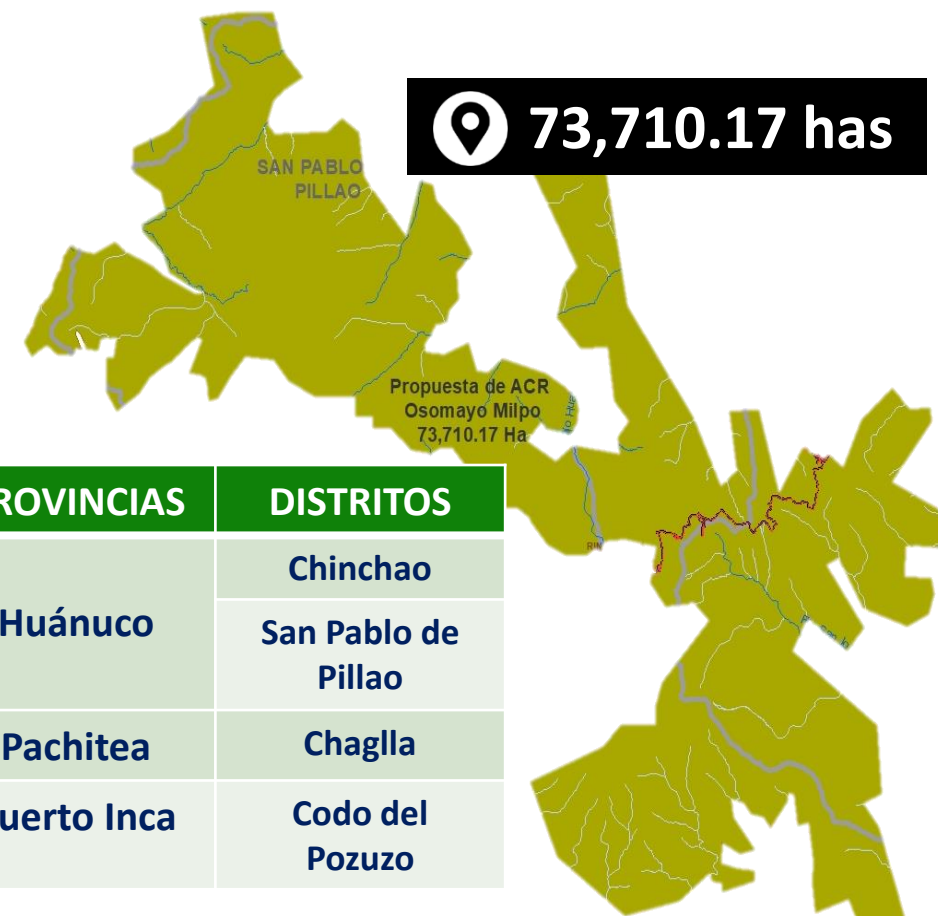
73,710.17 has

SAN PABLO PILLAO

Propuesta de ACR Osomayo Milpo 73,710.17 Ha

| ROVINCIAS | DISTRITOS |
|---|---|
| Huánuco | Chinchao |
| | San Pablo de Pillao |
| Pachitea | Chaglla |
| uerto Inca | Codo del Pozuzo |